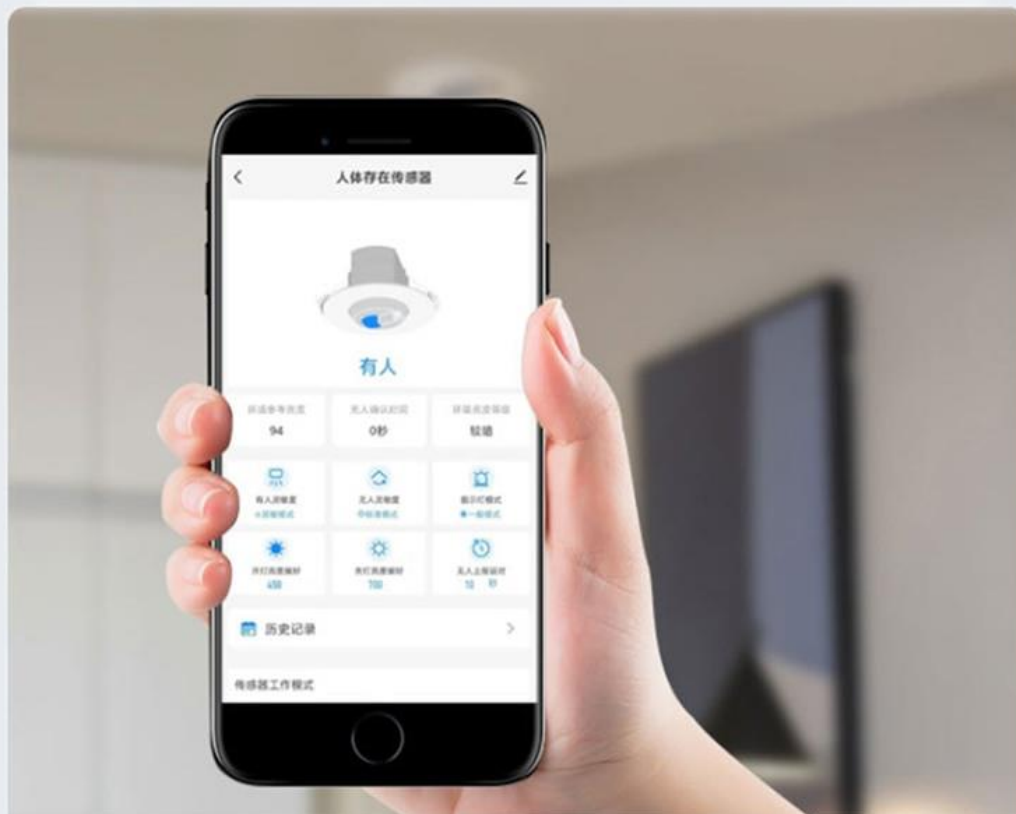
人体存在传感器

有人

| 环境参考亮度 | 无人确认时间 | 环境亮度等级 |
|---|---|---|
| 94 | 0秒 | 较暗 |

有人灵敏度
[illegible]

无人灵敏度
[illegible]

指示灯模式
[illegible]

开灯亮度阈值
450

关灯亮度阈值
700

无人上报延时
10 秒

历史记录

传感器工作模式